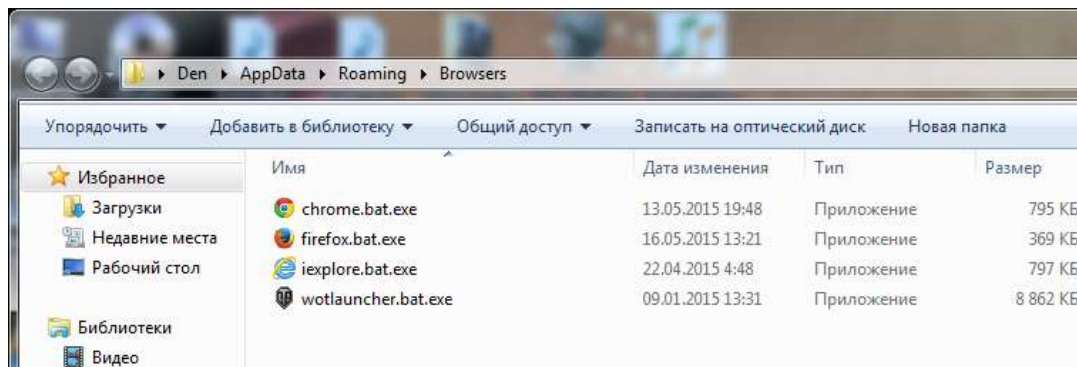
▸ Den ▸ AppData ▸ Roaming ▸ Browsers

Упорядочить ▾ Добавить в библиотеку ▾ Общий доступ ▾ Записать на оптический диск Новая папка

Избранное
Загрузки
Недавние места
Рабочий стол

Библиотеки
Видео

| Имя | Дата изменения | Тип | Размер |
|---|---|---|---|
| chrome.bat.exe | 13.05.2015 19:48 | Приложение | 795 КБ |
| firefox.bat.exe | 16.05.2015 13:21 | Приложение | 369 КБ |
| iexplore.bat.exe | 22.04.2015 4:48 | Приложение | 797 КБ |
| wotlauncher.bat.exe | 09.01.2015 13:31 | Приложение | 8 862 КБ |